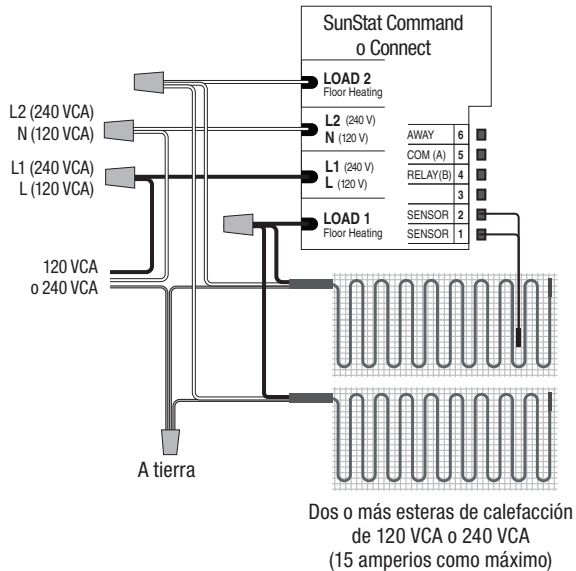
SunStat Command o Connect

LOAD 2
Floor Heating

L2 (240 V)
N (120 V)

L1 (240 V)
L (120 V)

LOAD 1
Floor Heating

| AWAY | 6 |
|---|---|
| COM (A) | 5 |
| RELAY(B) | 4 |
| | 3 |
| SENSOR | 2 |
| SENSOR | 1 |

L2 (240 VCA)
N (120 VCA)

L1 (240 VCA)
L (120 VCA)

120 VCA
o 240 VCA

A tierra

Dos o más esteras de calefacción de 120 VCA o 240 VCA (15 amperios como máximo)